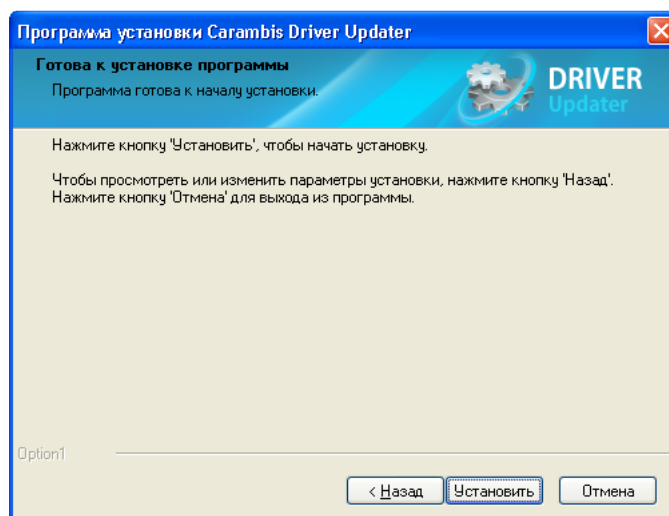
Программа установки Carambis Driver Updater

Готова к установке программы
Программа готова к началу установки.

DRIVER
Updater

Нажмите кнопку 'Установить', чтобы начать установку.

Чтобы просмотреть или изменить параметры установки, нажмите кнопку 'Назад'.
Нажмите кнопку 'Отмена' для выхода из программы.

Option1

< Назад
Установить
Отмена